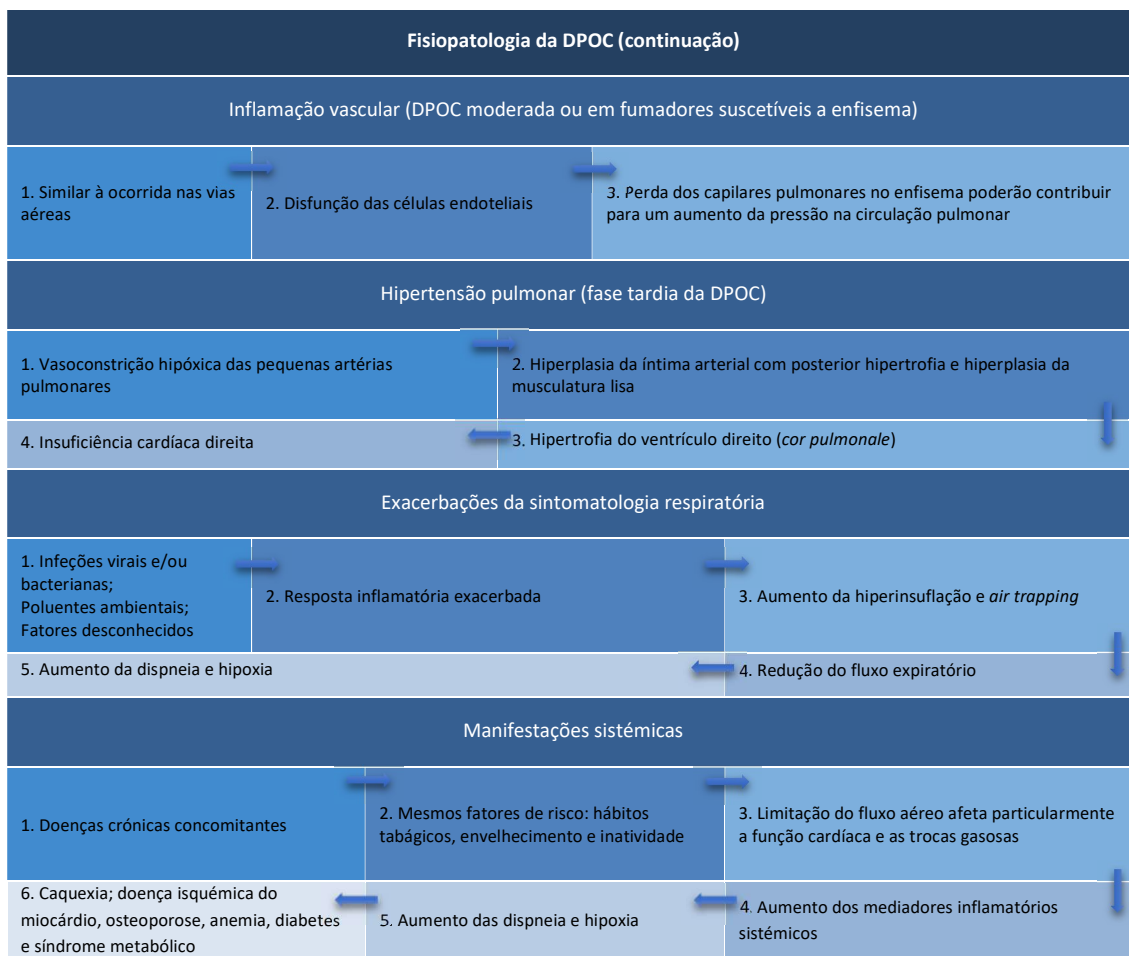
Fisiopatologia da DPOC (continuação)

Inflamação vascular (DPOC moderada ou em fumadores suscetíveis a enfisema)

1. Similar à ocorrida nas vias aéreas

2. Disfunção das células endoteliais

3. Perda dos capilares pulmonares no enfisema poderão contribuir para um aumento da pressão na circulação pulmonar

Hipertensão pulmonar (fase tardia da DPOC)

1. Vasoconstrição hipóxica das pequenas artérias pulmonares

2. Hiperplasia da íntima arterial com posterior hipertrofia e hiperplasia da musculatura lisa

4. Insuficiência cardíaca direita

3. Hipertrofia do ventrículo direito (*cor pulmonale*)

Exacerbações da sintomatologia respiratória

1. Infeções virais e/ou bacterianas; Poluentes ambientais; Fatores desconhecidos

2. Resposta inflamatória exacerbada

3. Aumento da hiperinsuflação e *air trapping*

5. Aumento da dispneia e hipoxia

4. Redução do fluxo expiratório

Manifestações sistémicas

1. Doenças crónicas concomitantes

2. Mesmos fatores de risco: hábitos tabágicos, envelhecimento e inatividade

3. Limitação do fluxo aéreo afeta particularmente a função cardíaca e as trocas gasosas

6. Caquexia; doença isquémica do miocárdio, osteoporose, anemia, diabetes e síndrome metabólico

5. Aumento das dispneia e hipoxia

4. Aumento dos mediadores inflamatórios sistémicos